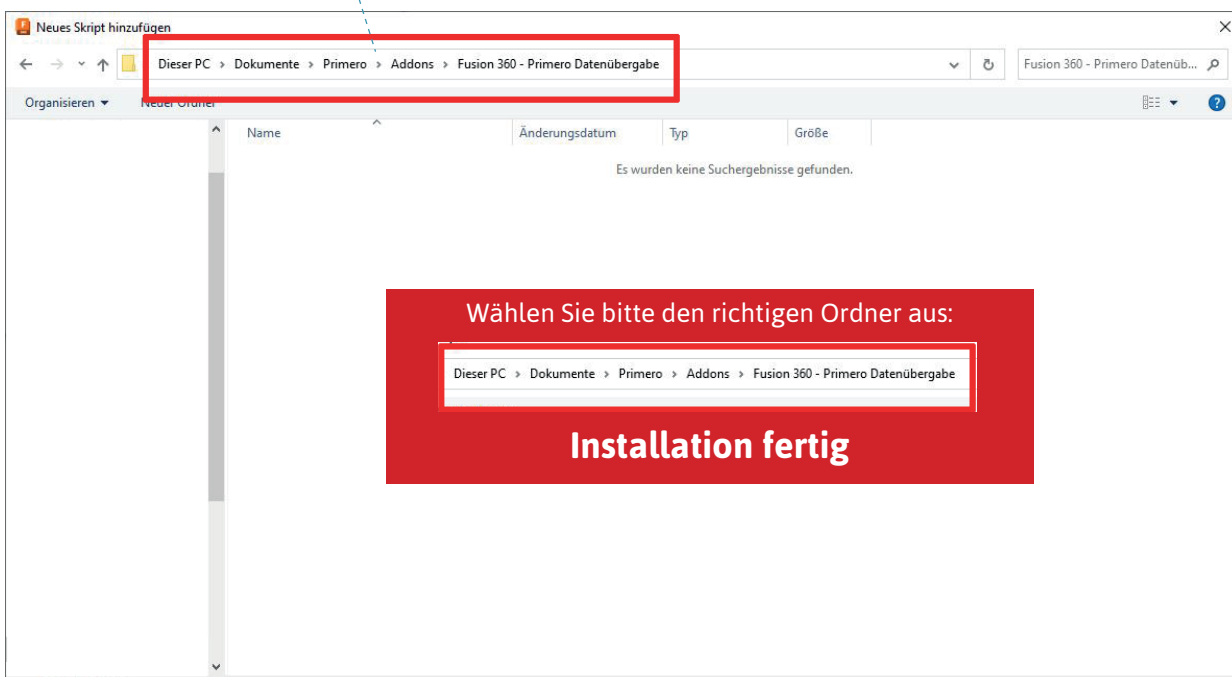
Neues Skript hinzufügen

Dieser PC › Dokumente › Primero › Addons › Fusion 360 - Primero Datenübergabe

Fusion 360 - Primero Datenüb...

Organisieren ▾ Neuer Ordner

| Name | Änderungsdatum | Typ | Größe |
|---|---|---|---|

Es wurden keine Suchergebnisse gefunden.

Wählen Sie bitte den richtigen Ordner aus:

Dieser PC › Dokumente › Primero › Addons › Fusion 360 - Primero Datenübergabe

Installation fertig